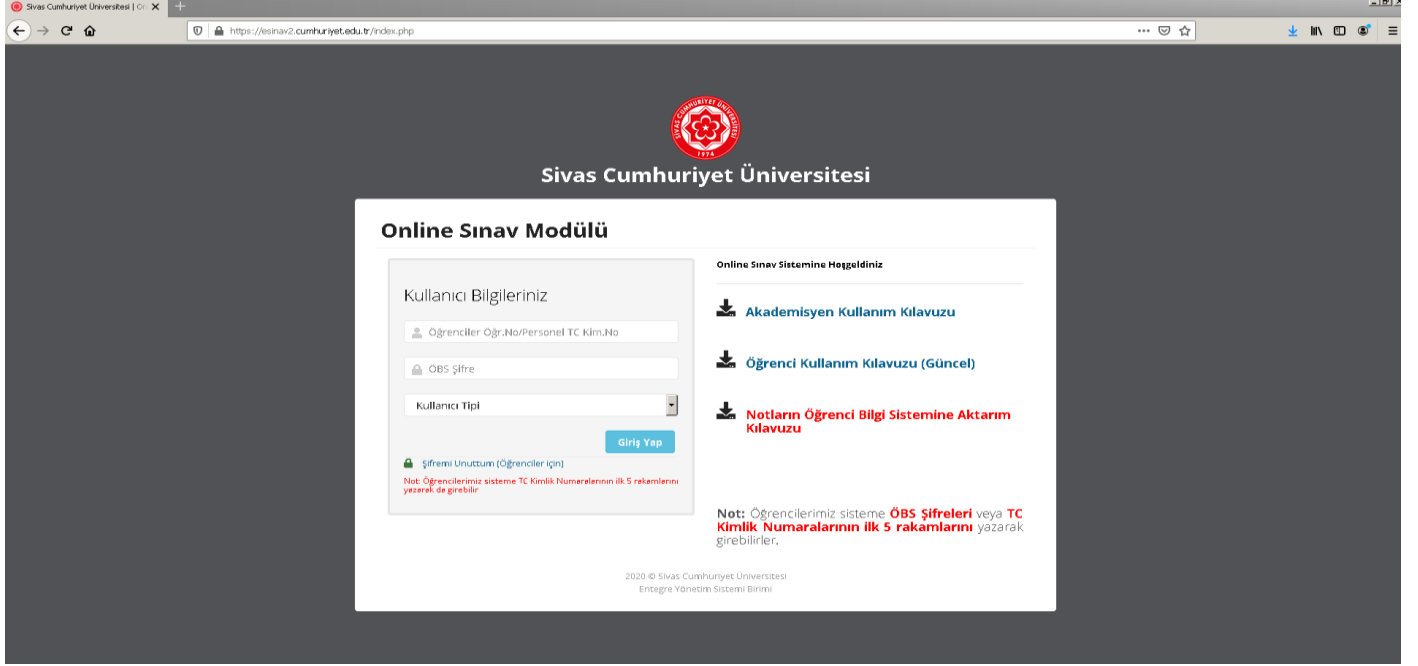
Sivas Cumhuriyet Üniversitesi | Or ✕ +

https://esinav2.cumhuriyet.edu.tr/index.php

SİVAS CUMHURİYET ÜNİVERSİTESİ 1974

Sivas Cumhuriyet Üniversitesi

Online Sınav Modülü

Kullanıcı Bilgileriniz

Öğrenciler Öğr.No/Personel TC Kim.No

ÖBS Şifre

Kullanıcı Tipi

Giriş Yap

Şifremi Unuttum (Öğrenciler için)

Not: Öğrencilerimiz sisteme TC Kimlik Numaralarının ilk 5 rakamlarını yazarak da girebilir

Online Sınav Sistemine Hoşgeldiniz

Akademisyen Kullanım Kılavuzu

Öğrenci Kullanım Kılavuzu (Güncel)

Notların Öğrenci Bilgi Sistemine Aktarım Kılavuzu

Not: Öğrencilerimiz sisteme ÖBS Şifreleri veya TC Kimlik Numaralarının ilk 5 rakamlarını yazarak girebilirler.

2020 © Sivas Cumhuriyet Üniversitesi
Entegre Yönetim Sistemi Birimi